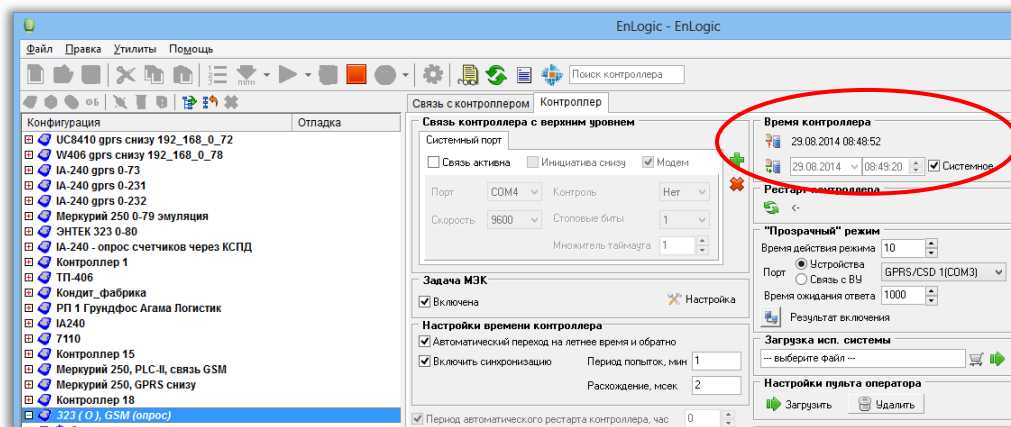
EnLogic - EnLogic

Файл Правка Утилиты Помощь

Поиск контроллера

Конфигурация | Отладка

UC8410 gprs снизу 192_168_0_72
W406 gprs снизу 192_168_0_78
IA-240 gprs 0-73
IA-240 gprs 0-231
IA-240 gprs 0-232
Меркурий 250 0-79 эмуляция
ЭНТЕК 323 0-80
IA-240 - опрос счетчиков через КСПД
Контроллер 1
ТП-406
Кондит_фабрика
РП 1 Грундфос Агама Логистик
IA240
7110
Контроллер 15
Меркурий 250, PLC-II, связь GSM
Меркурий 250, GPRS снизу
Контроллер 18
323 ( O ), GSM (опрос)

Связь с контроллером | Контроллер

Связь контроллера с верхним уровнем
Системный порт
Связь активна | Инициатива снизу | Модем
Порт COM4 | Контроль Нет
Скорость 9600 | Стоповые биты 1
Множитель таймаута 1

Задача МЭК
Включена | Настройка

Настройки времени контроллера
Автоматический переход на летнее время и обратно
Включить синхронизацию | Период попыток, мин 1
Расхождение, мсек 2

Период автоматического рестарта контроллера, час 0

Время контроллера
29.08.2014 08:48:52
29.08.2014 | 08:49:20 | Системное

Рестарт контроллера
<-

"Прозрачный" режим
Время действия режима 10
Порт Устройства | Связь с ВУ | GPRS/CSD 1(COM3)
Время ожидания ответа 1000
Результат включения

Загрузка исп. системы
--- выберите файл ---

Настройки пульта оператора
Загрузить | Удалить